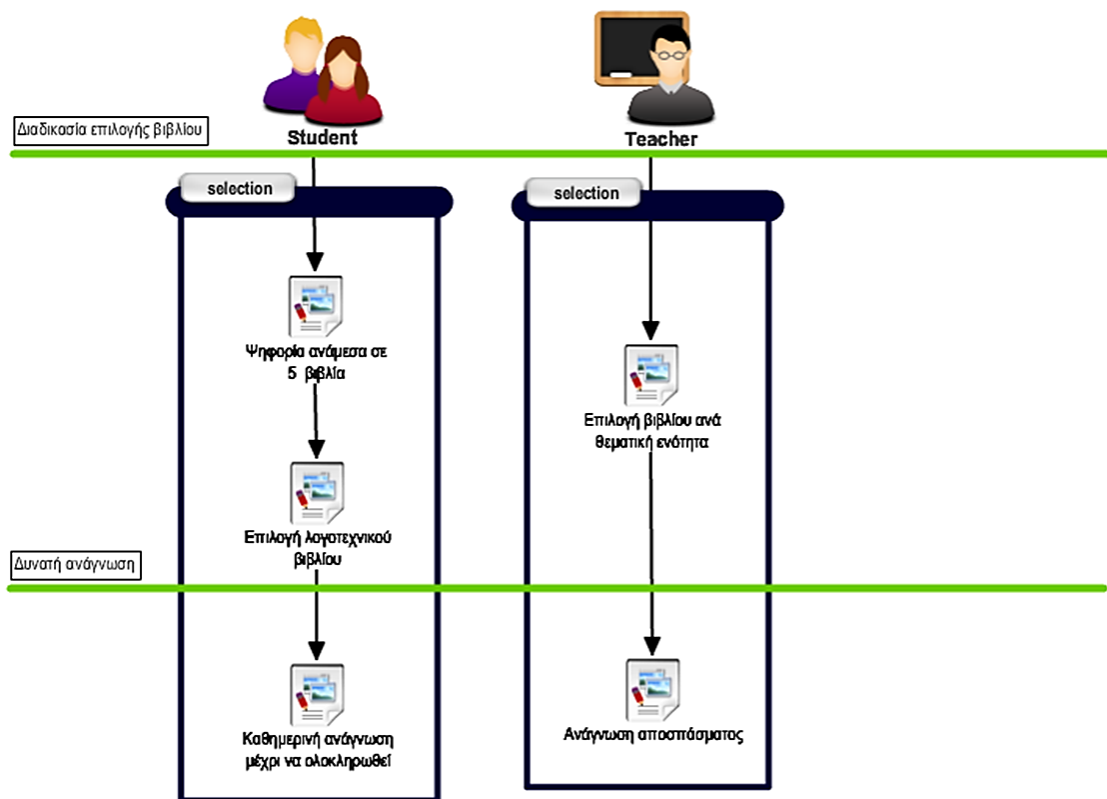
Διαδικασία επιλογής βιβλίου

Student

Teacher

selection

selection

Ψηφορία ανάμεσα σε 5 βιβλία

Επιλογή λογοτεχνικού βιβλίου

Επιλογή βιβλίου ανά θεματική ενότητα

Δυνατή ανάγνωση

Καθημερινή ανάγνωση μέχρι να ολοκληρωθεί

Ανάγνωση αποσπάσματος